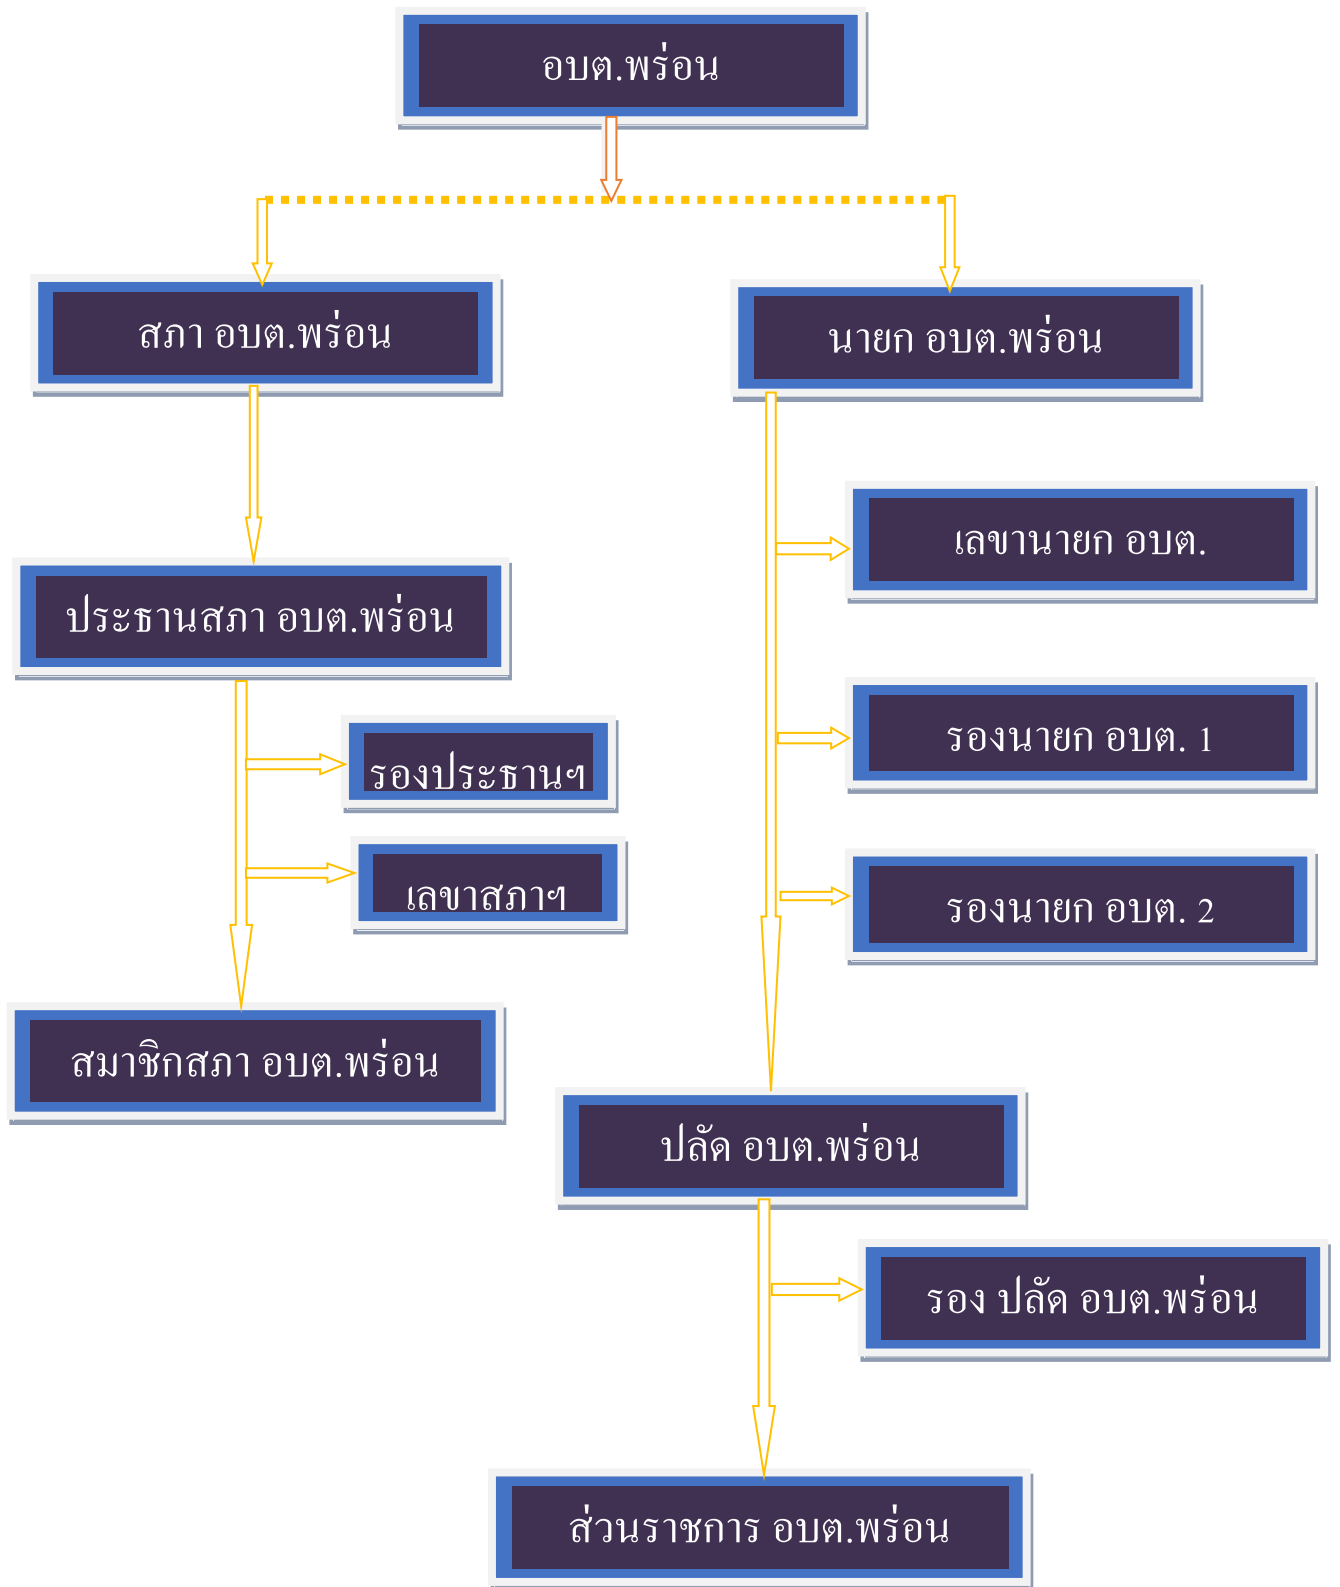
อบต.พร่อน

สภา อบต.พร่อน

นายก อบต.พร่อน

ประธานสภา อบต.พร่อน

รองประธานฯ

เลขาสภาฯ

สมาชิกสภา อบต.พร่อน

เลขานายก อบต.

รองนายก อบต. 1

รองนายก อบต. 2

ปลัด อบต.พร่อน

รอง ปลัด อบต.พร่อน

ส่วนราชการ อบต.พร่อน